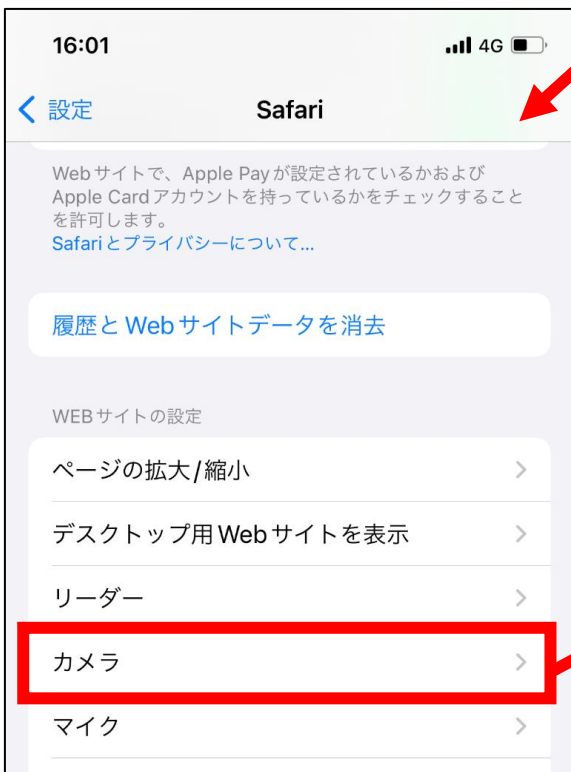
16:01

4G

< 設定

Safari

Webサイトで、Apple Payが設定されているかおよびApple Cardアカウントを持っているかをチェックすることを許可します。
Safariとプライバシーについて...

履歴とWebサイトデータを消去

WEBサイトの設定

ページの拡大/縮小 >

デスクトップ用Webサイトを表示 >

リーダー >

カメラ >

マイク >